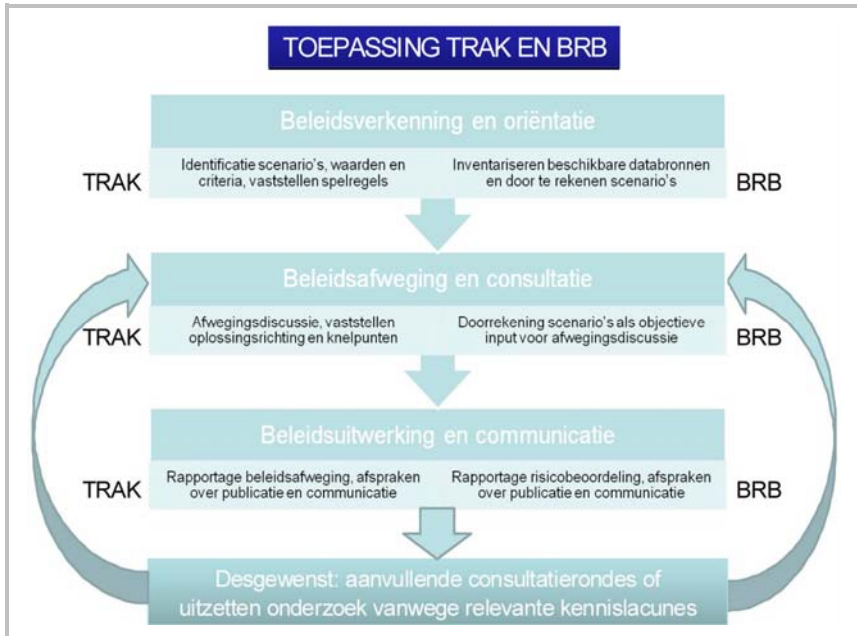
TOEPASSING TRAK EN BRB

Beleidsverkenning en oriëntatie

TRAK

Identificatie scenario's, waarden en criteria, vaststellen spelregels

Inventariseren beschikbare databronnen en door te rekenen scenario's

BRB

Beleidsafweging en consultatie

TRAK

Afwegingsdiscussie, vaststellen oplossingsrichting en knelpunten

Doorrekening scenario's als objectieve input voor afwegingsdiscussie

BRB

Beleidsuitwerking en communicatie

TRAK

Rapportage beleidsafweging, afspraken over publicatie en communicatie

Rapportage risicobeoordeling, afspraken over publicatie en communicatie

BRB

Desgewenst: aanvullende consultatierondes of uitzetten onderzoek vanwege relevante kennislacunes